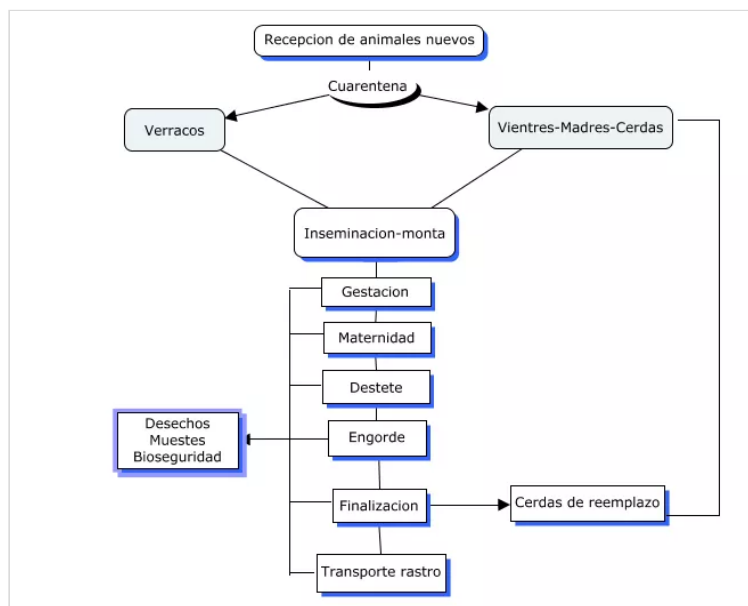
Recepcion de animales nuevos

Cuarentena

Verracos

Vientres-Madres-Cerdas

Inseminacion-monta

Gestacion

Maternidad

Destete

Desechos
Muestes
Bioseguridad

Engorde

Finalizacion

Cerdas de reemplazo

Transporte rastro